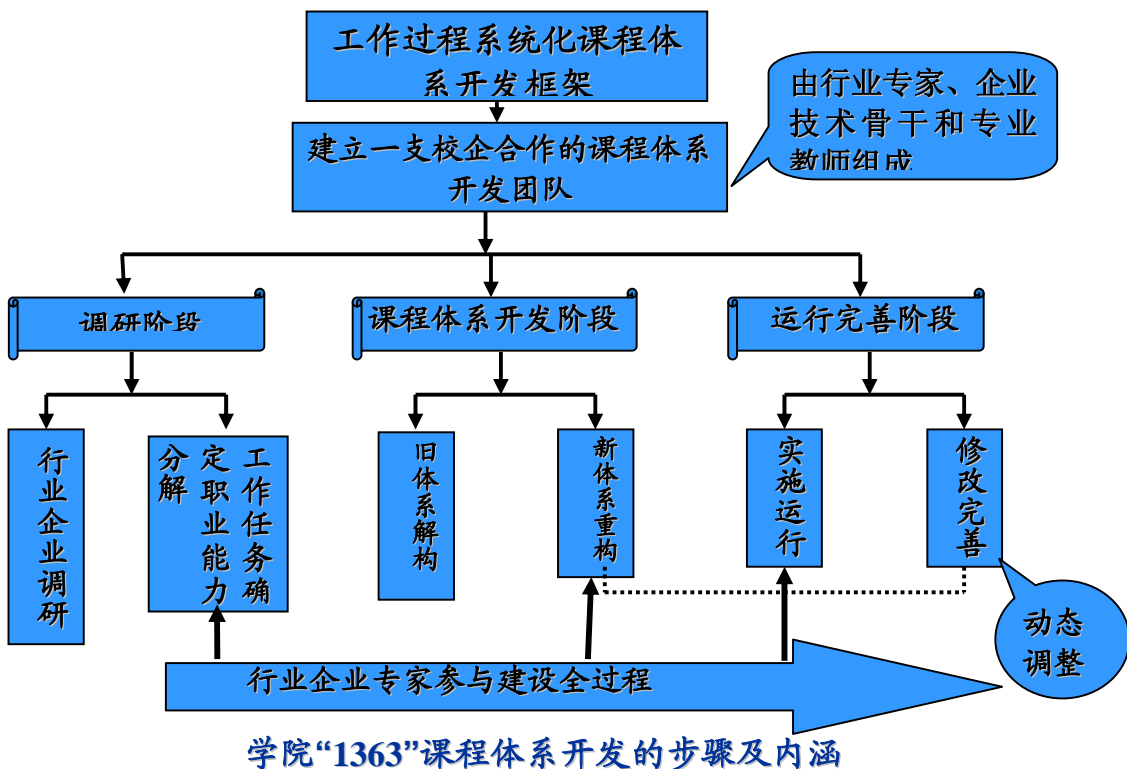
工作过程系统化课程体系开发框架

由行业专家、企业技术骨干和专业教师组成

建立一支校企合作的课程体系开发团队

调研阶段

课程体系开发阶段

运行完善阶段

行业企业调研

工作任务确定职业能力分解

旧体系解构

新体系重构

实施运行

修改完善

动态调整

行业企业专家参与建设全过程

学院“1363”课程体系开发的步骤及内涵